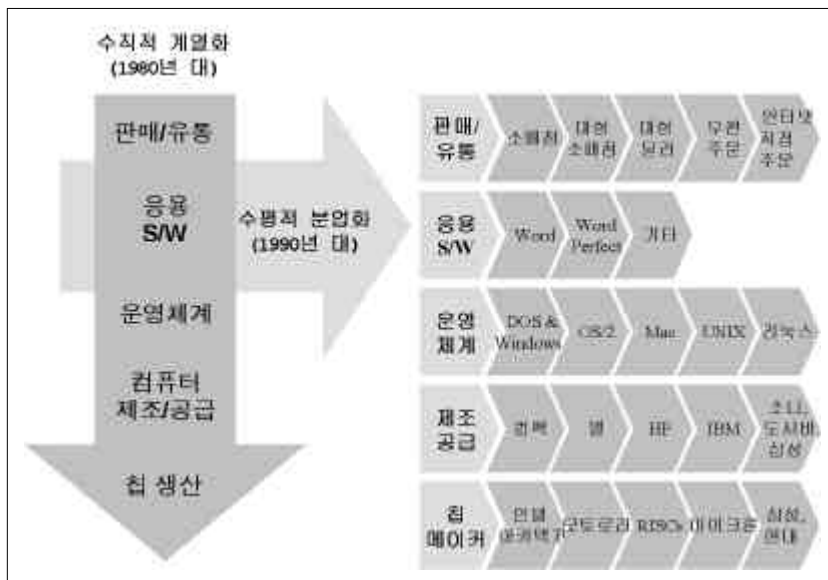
수직적 계열화
(1980년 대)

판매/유통

응용
S/W

운영체계

컴퓨터
제조/공급

칩 생산

수평적 분업화
(1990년 대)

| 판매/유통 | 소매점 | 대형 소매점 | 대형 딜러 | 우편 주문 | 인터넷 직접 주문 |
|---|---|---|---|---|---|
| 응용 S/W | Word | Word Perfect | 기타 | | |
| 운영 체계 | DOS & Windows | OS/2 | Mac | UNIX | 리눅스 |
| 제조 공급 | 컴팩 | 델 | HP | IBM | 소니, 도시바, 삼성 |
| 칩 메이커 | 인텔 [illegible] | 모토로라 | RISCs | 마이크론 | 삼성, 현대 |